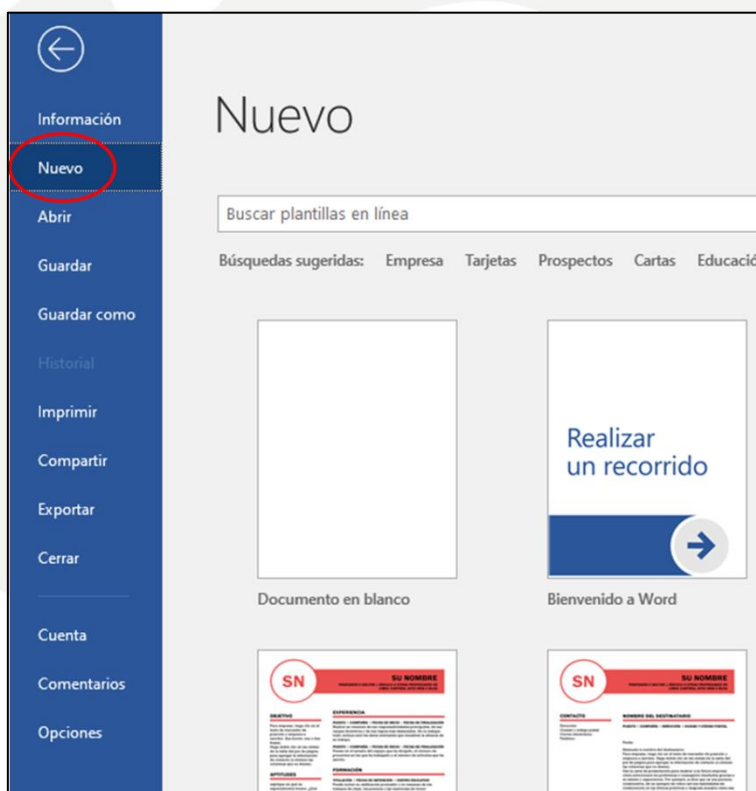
Información
Nuevo
Abrir
Guardar
Guardar como
Historial
Imprimir
Compartir
Exportar
Cerrar
Cuenta
Comentarios
Opciones

Nuevo

Buscar plantillas en línea

Búsquedas sugeridas: Empresa Tarjetas Prospectos Cartas Educació

Documento en blanco

Realizar un recorrido

Bienvenido a Word

SN SU NOMBRE

SN SU NOMBRE